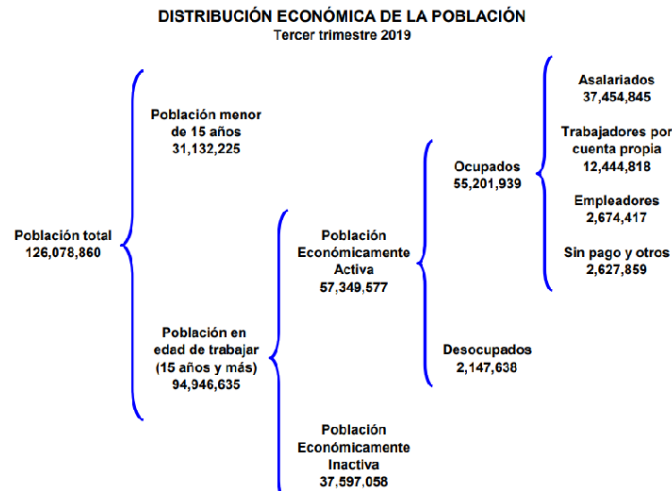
DISTRIBUCIÓN ECONÓMICA DE LA POBLACIÓN
Tercer trimestre 2019

Población total
126,078,860

Población menor de 15 años
31,132,225

Población en edad de trabajar (15 años y más)
94,946,635

Población Económicamente Activa
57,349,577

Población Económicamente Inactiva
37,597,058

Ocupados
55,201,939

Desocupados
2,147,638

Asalariados
37,454,845

Trabajadores por cuenta propia
12,444,818

Empleadores
2,674,417

Sin pago y otros
2,627,859